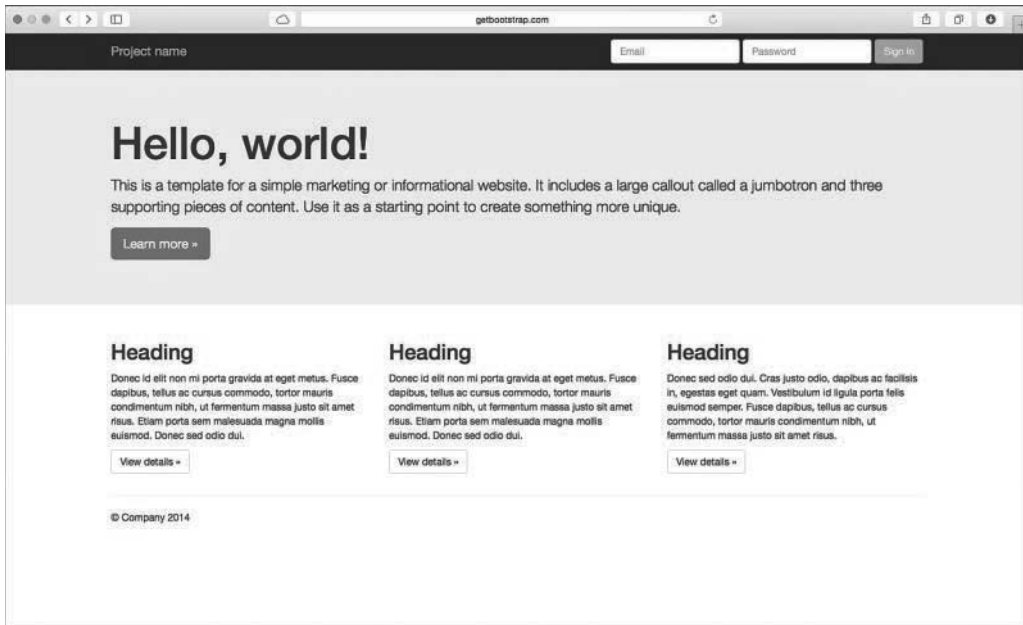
getbootstrap.com

Project name

Email

Password

Sign in

Hello, world!

This is a template for a simple marketing or informational website. It includes a large callout called a jumbotron and three supporting pieces of content. Use it as a starting point to create something more unique.

Learn more »

Heading

Donec id elit non mi porta gravida at eget metus. Fusce dapibus, tellus ac cursus commodo, tortor mauris condimentum nibh, ut fermentum massa justo sit amet risus. Etiam porta sem malesuada magna mollis euismod. Donec sed odio dui.

View details »

Heading

Donec id elit non mi porta gravida at eget metus. Fusce dapibus, tellus ac cursus commodo, tortor mauris condimentum nibh, ut fermentum massa justo sit amet risus. Etiam porta sem malesuada magna mollis euismod. Donec sed odio dui.

View details »

Heading

Donec sed odio dui. Cras justo odio, dapibus ac facilisis in, egestas eget quam. Vestibulum id ligula porta felis euismod semper. Fusce dapibus, tellus ac cursus commodo, tortor mauris condimentum nibh, ut fermentum massa justo sit amet risus.

View details »

© Company 2014